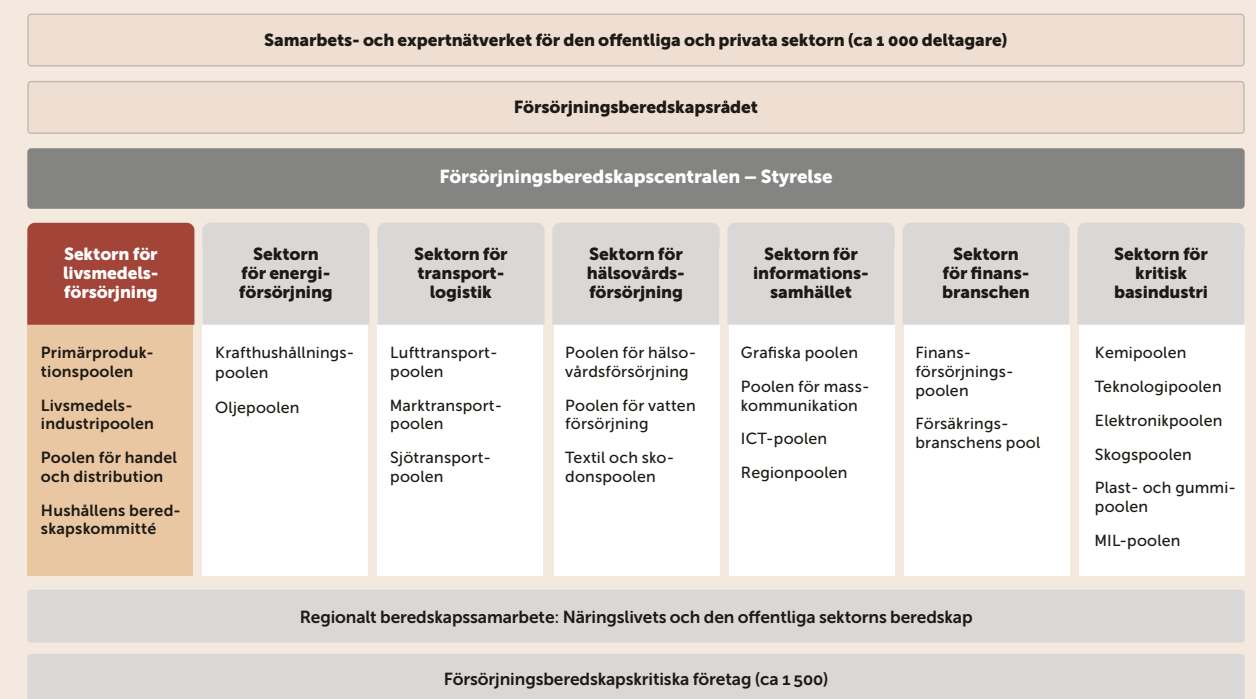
Samarbets- och expertnätverket för den offentliga och privata sektorn (ca 1 000 deltagare)

Försörjningsberedskapsrådet

Försörjningsberedskapscentralen – Styrelse

Sektorn för livsmedelsförsörjning

Primärproduktionspoolen

Livsmedelsindustripoolen

Poolen för handel och distribution

Hushållens beredskapskommitté

Sektorn för energiförsörjning

Krafthushållningspoolen

Oljepoolen

Sektorn för transportlogistik

Lufttransportpoolen

Marktransportpoolen

Sjötransportpoolen

Sektorn för hälsovårdsförsörjning

Poolen för hälsovårdsförsörjning

Poolen för vatten försörjning

Textil och skodonspoolen

Sektorn för informationssamhället

Grafiska poolen

Poolen för masskommunikation

ICT-poolen

Regionpoolen

Sektorn för finansbranschen

Finansförsörjningspoolen

Försäkringsbranschens pool

Sektorn för kritisk basindustri

Kemipoolen

Teknologipoolen

Elektronikpoolen

Skogspoolen

Plast- och gummipoolen

MIL-poolen

Regionalt beredskapssamarbete: Näringslivets och den offentliga sektorns beredskap

Försörjningsberedskapskritiska företag (ca 1 500)